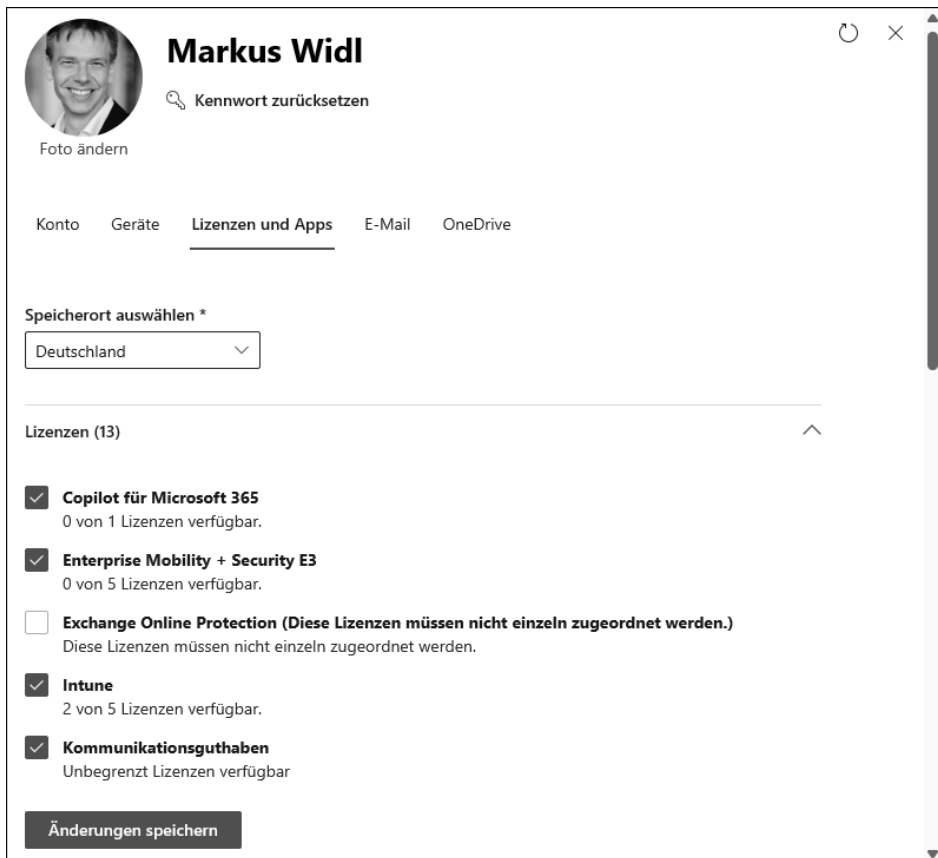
Markus Widl

Kennwort zurücksetzen

Foto ändern

Konto Geräte Lizenzen und Apps E-Mail OneDrive

Speicherort auswählen *

Deutschland

Lizenzen (13)

Copilot für Microsoft 365
0 von 1 Lizenzen verfügbar.

Enterprise Mobility + Security E3
0 von 5 Lizenzen verfügbar.

Exchange Online Protection (Diese Lizenzen müssen nicht einzeln zugeordnet werden.)
Diese Lizenzen müssen nicht einzeln zugeordnet werden.

Intune
2 von 5 Lizenzen verfügbar.

Kommunikationsguthaben
Unbegrenzt Lizenzen verfügbar

Änderungen speichern